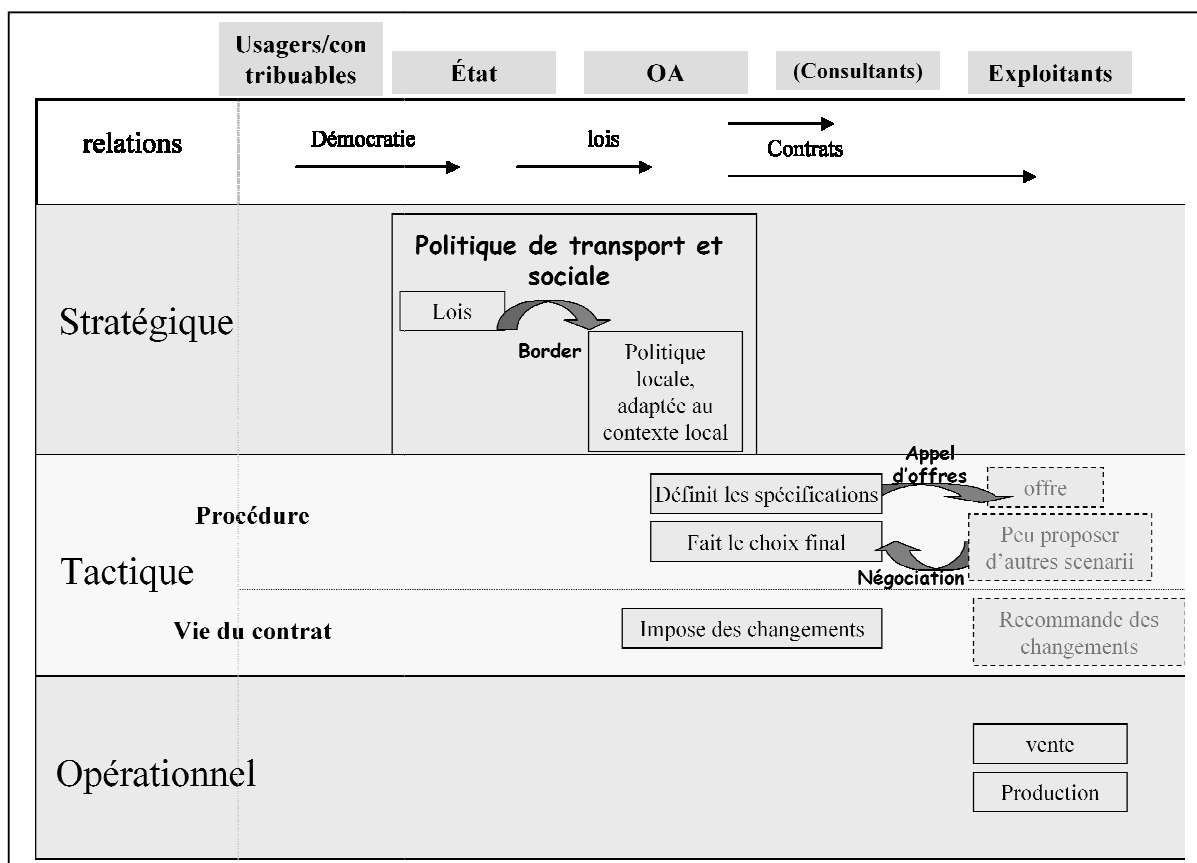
Usagers/con tribuables

État

OA

(Consultants)

Exploitants

relations

Démocratie

lois

Contrats

Stratégique

Politique de transport et sociale

Lois

Border

Politique locale, adaptée au contexte local

Tactique

Procédure

Appel d'offres

Définit les spécifications

offre

Fait le choix final

Peu proposer d'autres scenarii

Négociation

Vie du contrat

Impose des changements

Recommande des changements

Opérationnel

vente

Production